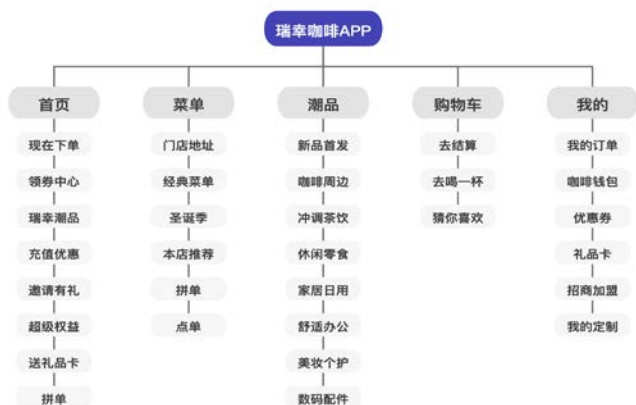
瑞幸咖啡APP

首页
现在下单
领券中心
瑞幸潮品
充值优惠
邀请有礼
超级权益
送礼品卡
拼单

菜单
门店地址
经典菜单
圣诞季
本店推荐
拼单
点单

潮品
新品首发
咖啡周边
冲调茶饮
休闲零食
家居日用
舒适办公
美妆个护
数码配件

购物车
去结算
去喝一杯
猜你喜欢

我的
我的订单
咖啡钱包
优惠券
礼品卡
招商加盟
我的定制